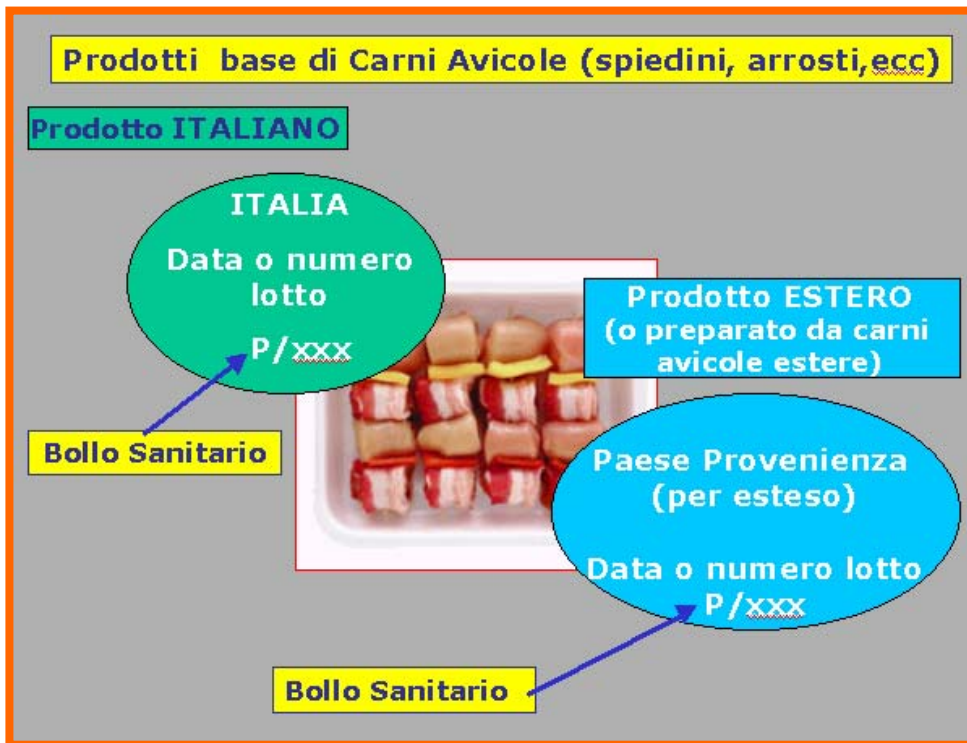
Prodotti base di Carni Avicole (spiedini, arrosti,ecc)

Prodotto ITALIANO

ITALIA

Data o numero lotto

P/xxx

Bollo Sanitario

Prodotto ESTERO (o preparato da carni avicole estere)

Paese Provenienza (per esteso)

Data o numero lotto

P/xxx

Bollo Sanitario